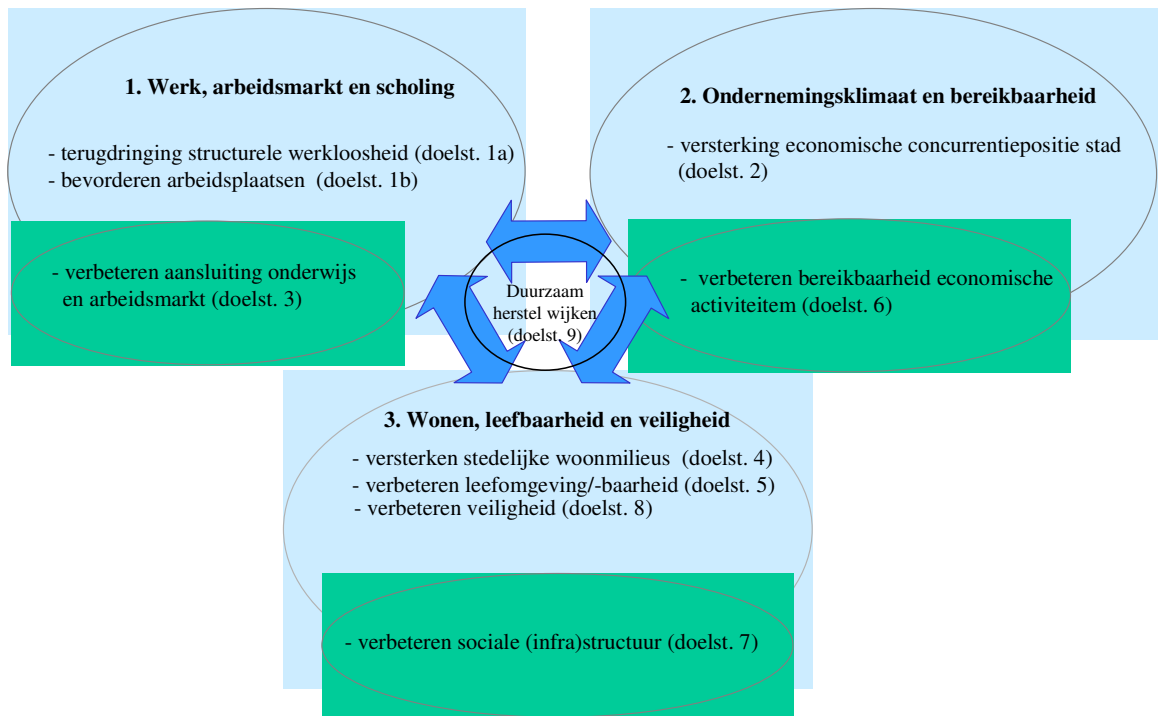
1. Werk, arbeidsmarkt en scholing

- terugdringing structurele werkloosheid (doelst. 1a)
- bevorderen arbeidsplaatsen (doelst. 1b)

- verbeteren aansluiting onderwijs en arbeidsmarkt (doelst. 3)

2. Ondernemingsklimaat en bereikbaarheid

- versterking economische concurrentiepositie stad (doelst. 2)

- verbeteren bereikbaarheid economische activiteitem (doelst. 6)

Duurzaam herstel wijken (doelst. 9)

3. Wonen, leefbaarheid en veiligheid

- versterken stedelijke woonmilieus (doelst. 4)
- verbeteren leefomgeving/-baarheid (doelst. 5)
- verbeteren veiligheid (doelst. 8)

- verbeteren sociale (infra)structuur (doelst. 7)